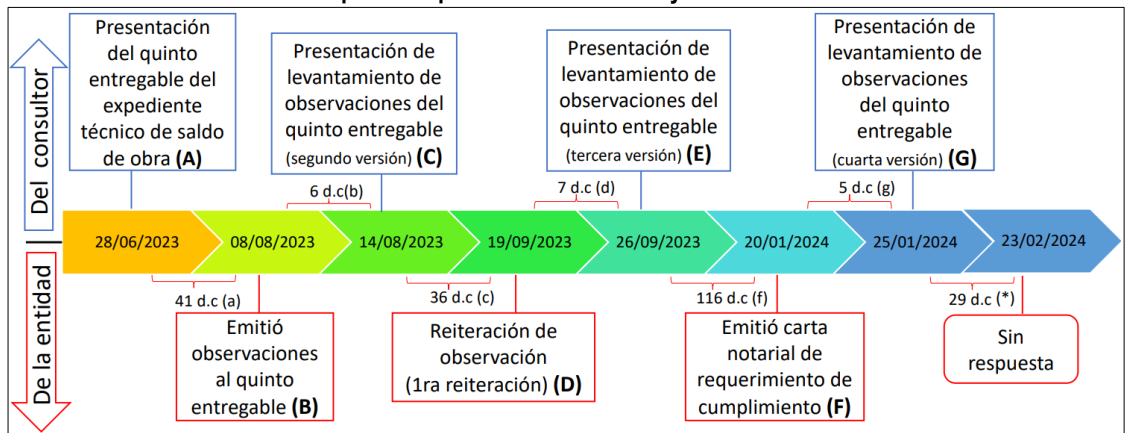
Del consultor

Presentación del quinto entregable del expediente técnico de saldo de obra (A)

Presentación de levantamiento de observaciones del quinto entregable (segundo versión) (C)

Presentación de levantamiento de observaciones del quinto entregable (tercera versión) (E)

Presentación de levantamiento de observaciones del quinto entregable (cuarta versión) (G)

6 d.c(b)

7 d.c (d)

5 d.c (g)

28/06/2023

08/08/2023

14/08/2023

19/09/2023

26/09/2023

20/01/2024

25/01/2024

23/02/2024

41 d.c (a)

36 d.c (c)

116 d.c (f)

29 d.c (*)

De la entidad

Emitió observaciones al quinto entregable (B)

Reiteración de observación (1ra reiteración) (D)

Emitió carta notarial de requerimiento de cumplimiento (F)

Sin respuesta